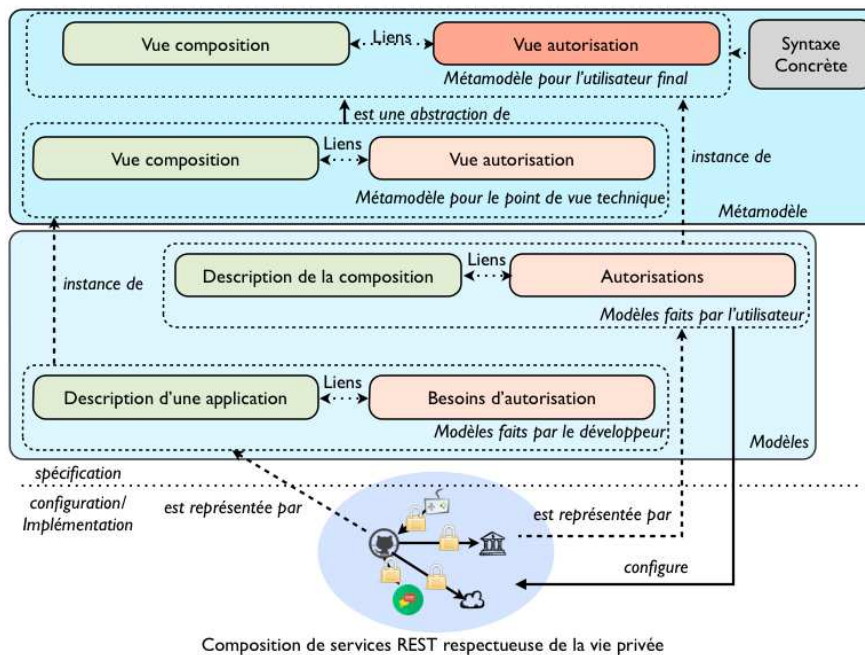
Vue composition

Liens

Vue autorisation

Syntaxe Concrète

Métamodèle pour l'utilisateur final

est une abstraction de

Vue composition

Liens

Vue autorisation

instance de

Métamodèle pour le point de vue technique

Métamodèle

Description de la composition

Liens

Autorisations

instance de

Modèles faits par l'utilisateur

Description d'une application

Liens

Besoins d'autorisation

Modèles faits par le développeur

Modèles

spécification

configuration/ Implémentation

est représentée par

est représentée par

configure

Composition de services REST respectueuse de la vie privée